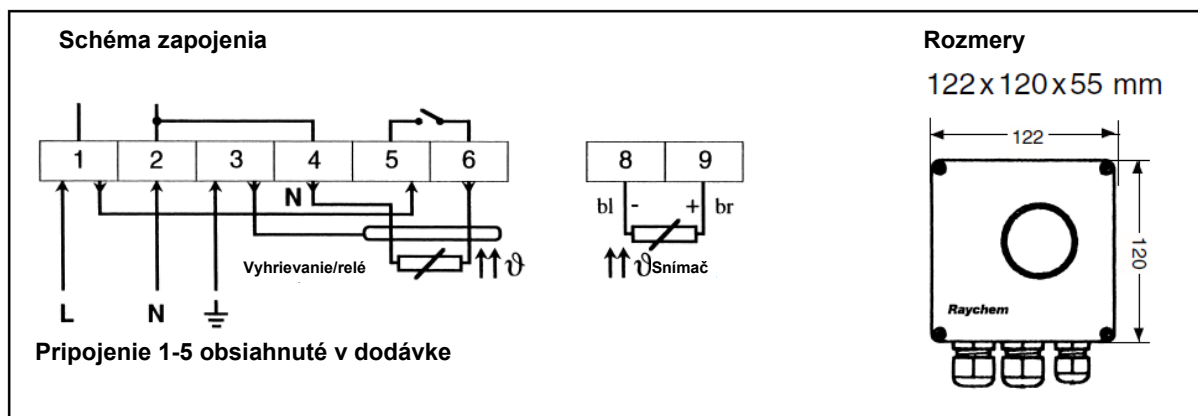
Schéma zapojenia

1 2 3 4 5 6

N

Vyhrievanie/relé

$\uparrow\uparrow\vartheta$

L N

8 9

bl - + br

$\uparrow\uparrow\vartheta$Snímač

Pripojenie 1-5 obsiahnuté v dodávke

Rozmery

122 x 120 x 55 mm

122

120

Raychem